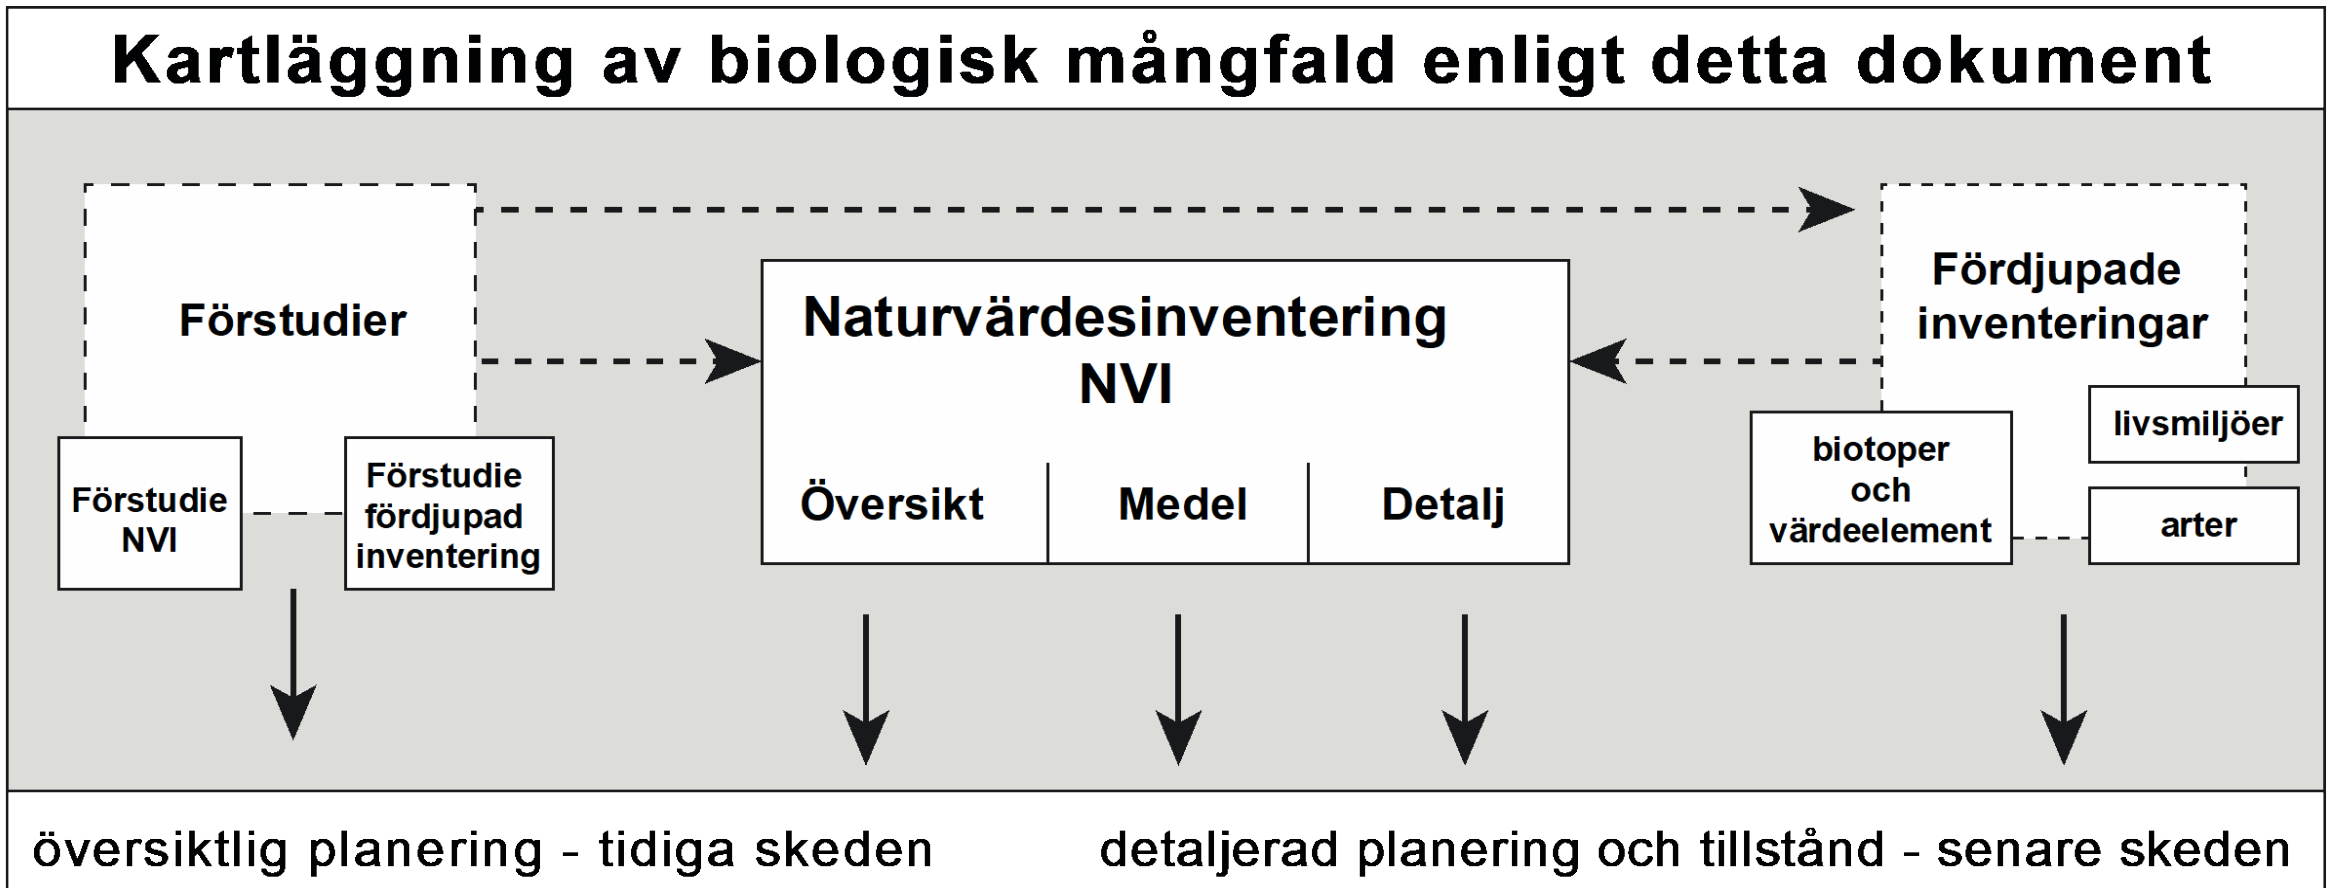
Kartläggning av biologisk mångfald enligt detta dokument

Förstudier

Förstudie NVI

Förstudie fördjupad inventering

Naturvärdesinventering NVI

Översikt

Medel

Detalj

Fördjupade inventeringar

biotoper och värdeelement

livsmiljöer

arter

översiktlig planering - tidiga skeden

detaljerad planering och tillstånd - senare skeden